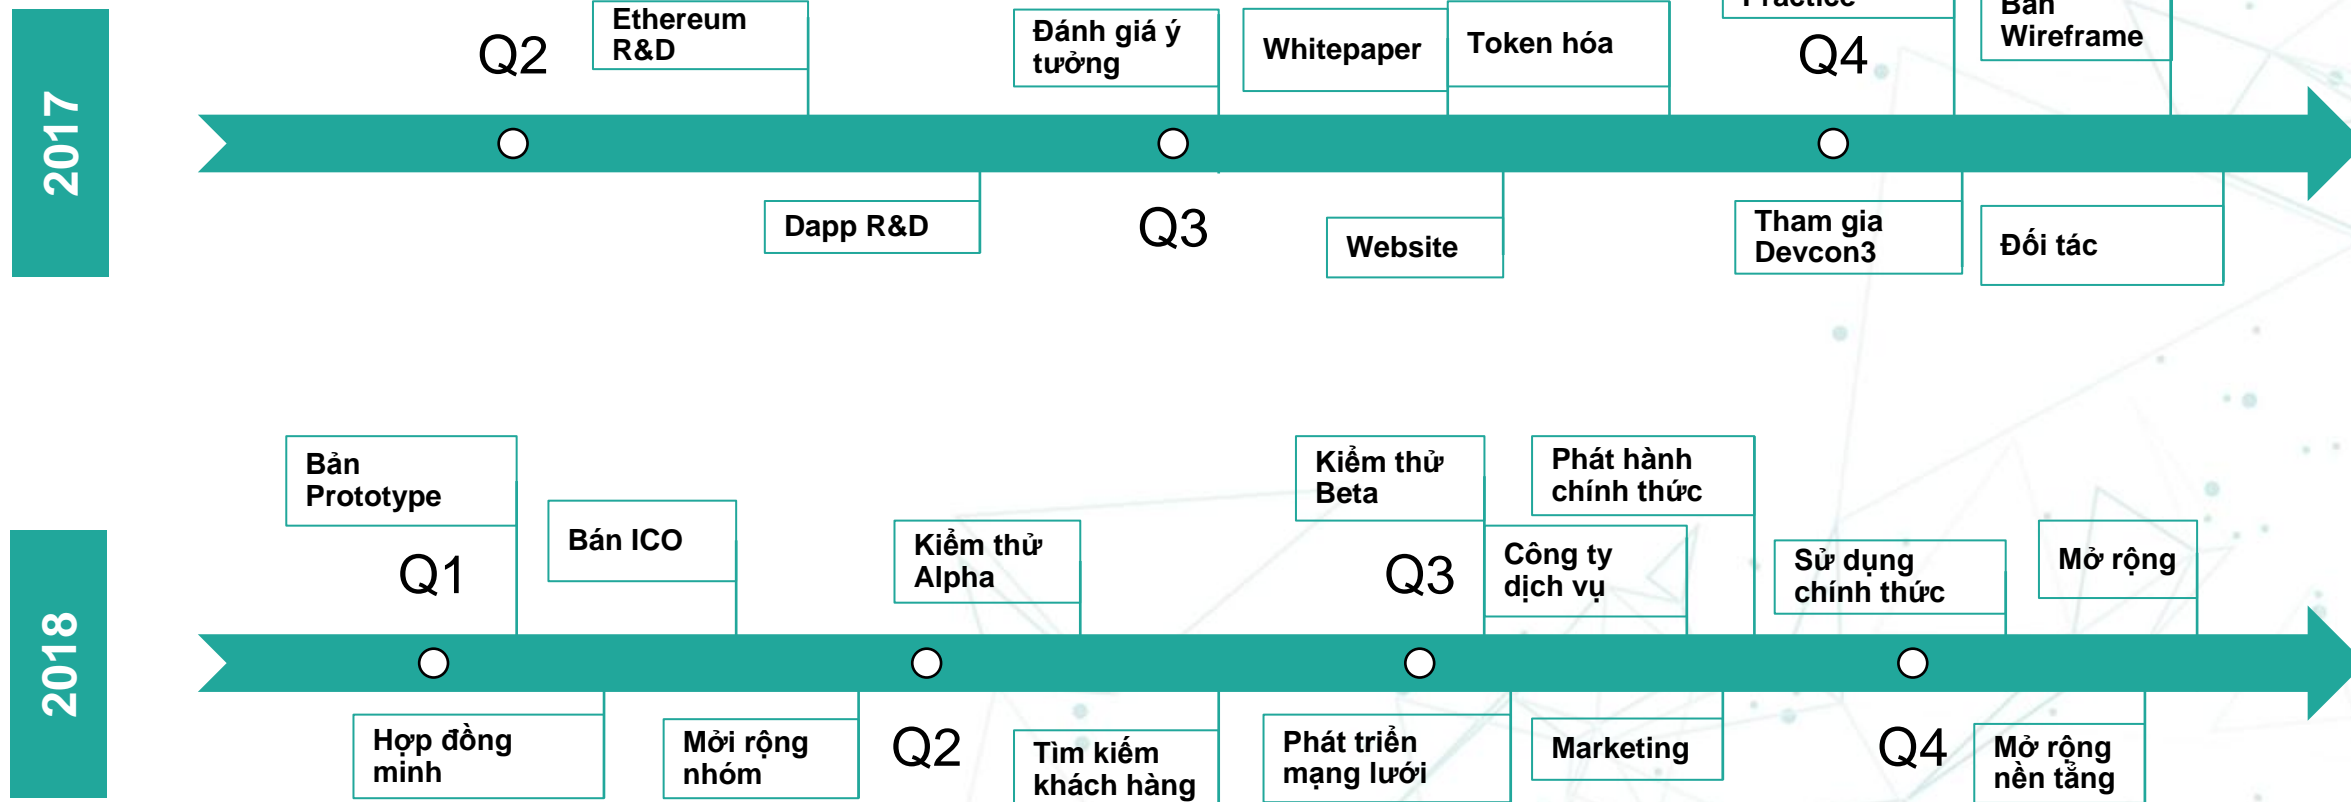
2017

Q2
Ethereum R&D
Đánh giá ý tưởng
Whitepaper
Token hóa
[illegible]
Q4
Bản Wireframe

Dapp R&D
Q3
Website
Tham gia Devcon3
Đối tác

2018

Bản Prototype
Q1
Bán ICO
Kiểm thử Alpha
Kiểm thử Beta
Q3
Phát hành chính thức
Công ty dịch vụ
Sử dụng chính thức
Mở rộng

Hợp đồng minh
Mời rộng nhóm
Q2
Tìm kiếm khách hàng
Phát triển mạng lưới
Marketing
Q4
Mở rộng nền tảng